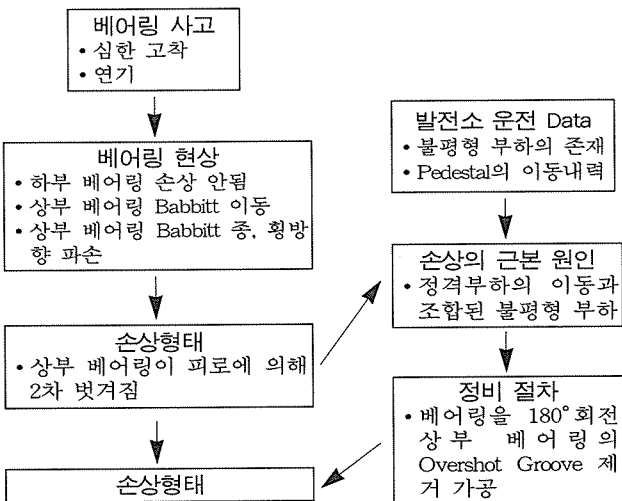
베어링 사고
• 심한 고착
• 연기

베어링 현상
• 하부 베어링 손상 안됨
• 상부 베어링 Babbitt 이동
• 상부 베어링 Babbitt 종, 횡방향 파손

손상형태
• 상부 베어링이 피로에 의해 2차 벗겨짐

손상형태

발전소 운전 Data
• 불평형 부하의 존재
• Pedestal의 이동내력

손상의 근본 원인
• 정격부하의 이동과 조합된 불평형 부하

정비 절차
• 베어링을 180° 회전 상부 베어링의 Overshot Groove 제거 가공